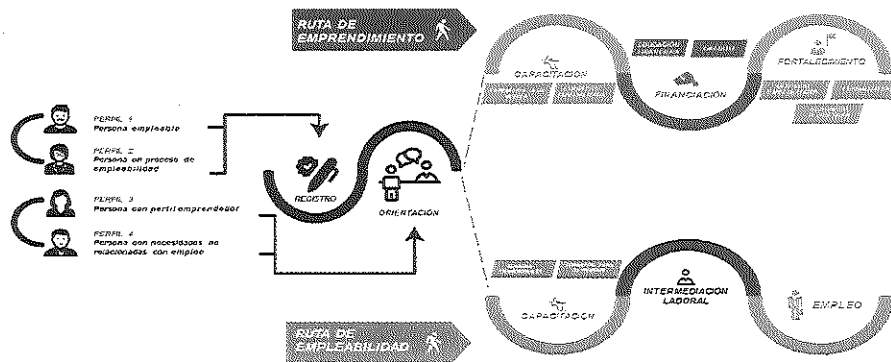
RUTA DE EMPRENDIMIENTO

CAPACITACIÓN

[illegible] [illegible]

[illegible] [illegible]

FINANCIACIÓN

FORTALECIMIENTO

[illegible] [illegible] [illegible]

PERFIL 1
Persona empleable

PERFIL 2
Persona en proceso de empleabilidad

PERFIL 3
Persona con perfil emprendedor

PERFIL 4
Persona con necesidades no relacionadas con empleo

REGISTRO

ORIENTACIÓN

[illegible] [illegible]

CAPACITACIÓN

INTERMEDIACIÓN LABORAL

EMPLEO

RUTA DE EMPLEABILIDAD